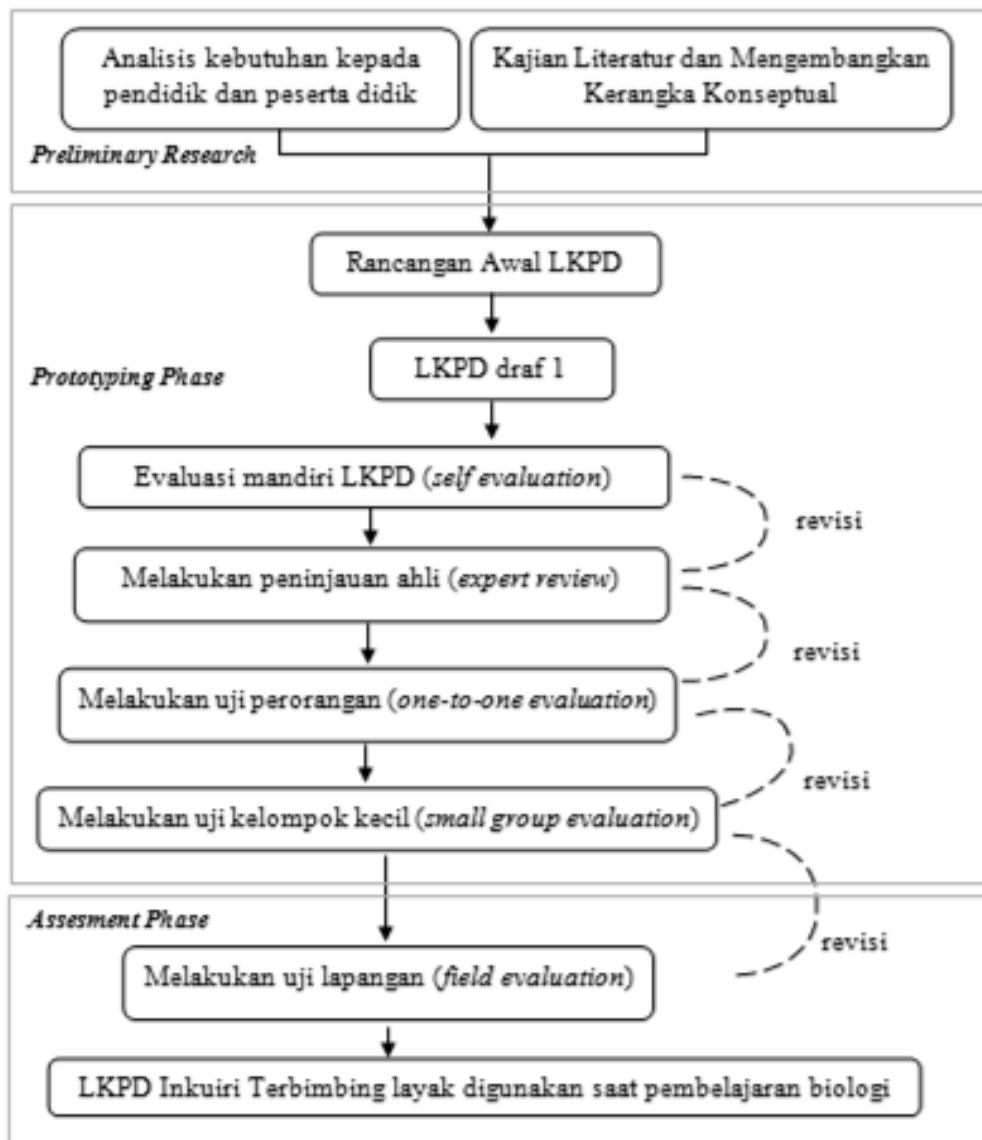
Analisis kebutuhan kepada pendidik dan peserta didik

Kajian Literatur dan Mengembangkan Kerangka Konseptual

Preliminary Research

Rancangan Awal LKPD

Prototyping Phase

LKPD draf 1

Evaluasi mandiri LKPD (self evaluation)

revisi

Melakukan peninjauan ahli (expert review)

revisi

Melakukan uji perorangan (one-to-one evaluation)

revisi

Melakukan uji kelompok kecil (small group evaluation)

Assesment Phase

revisi

Melakukan uji lapangan (field evaluation)

LKPD Inkuiri Terbimbing layak digunakan saat pembelajaran biologi